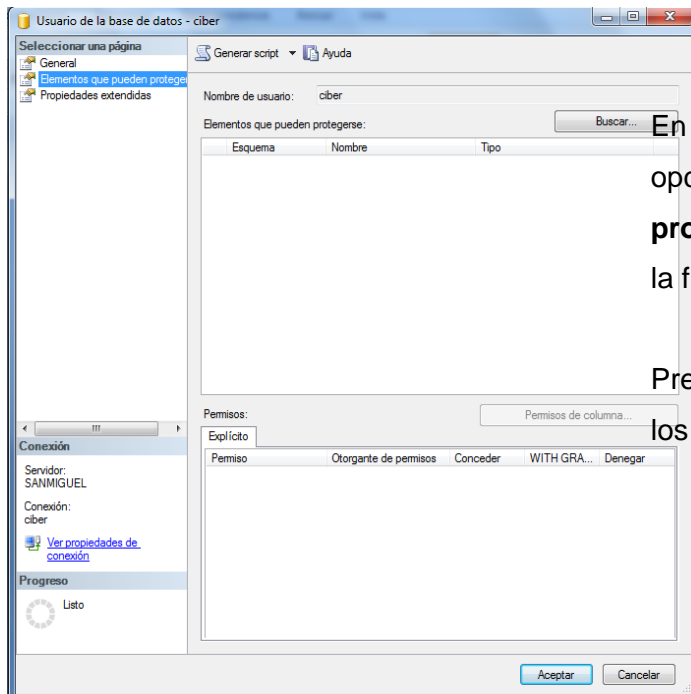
Usuario de la base de datos - ciber

Seleccionar una página
General
Elementos que pueden protege
Propiedades extendidas

Generar script ▾ Ayuda

Nombre de usuario: ciber

Elementos que pueden protegerse:
Buscar...

| Esquema | Nombre | Tipo |
|---|---|---|

Permisos:
Permisos de columna...
Explícito

| Permiso | Otorgante de permisos | Conceder | WITH GRA... | Denegar |
|---|---|---|---|---|

Conexión
Servidor:
SANMIGUEL
Conexión:
ciber
Ver propiedades de conexión

Progreso
Listo

Aceptar
Cancelar

En
opc
pro
la f

Pre
los